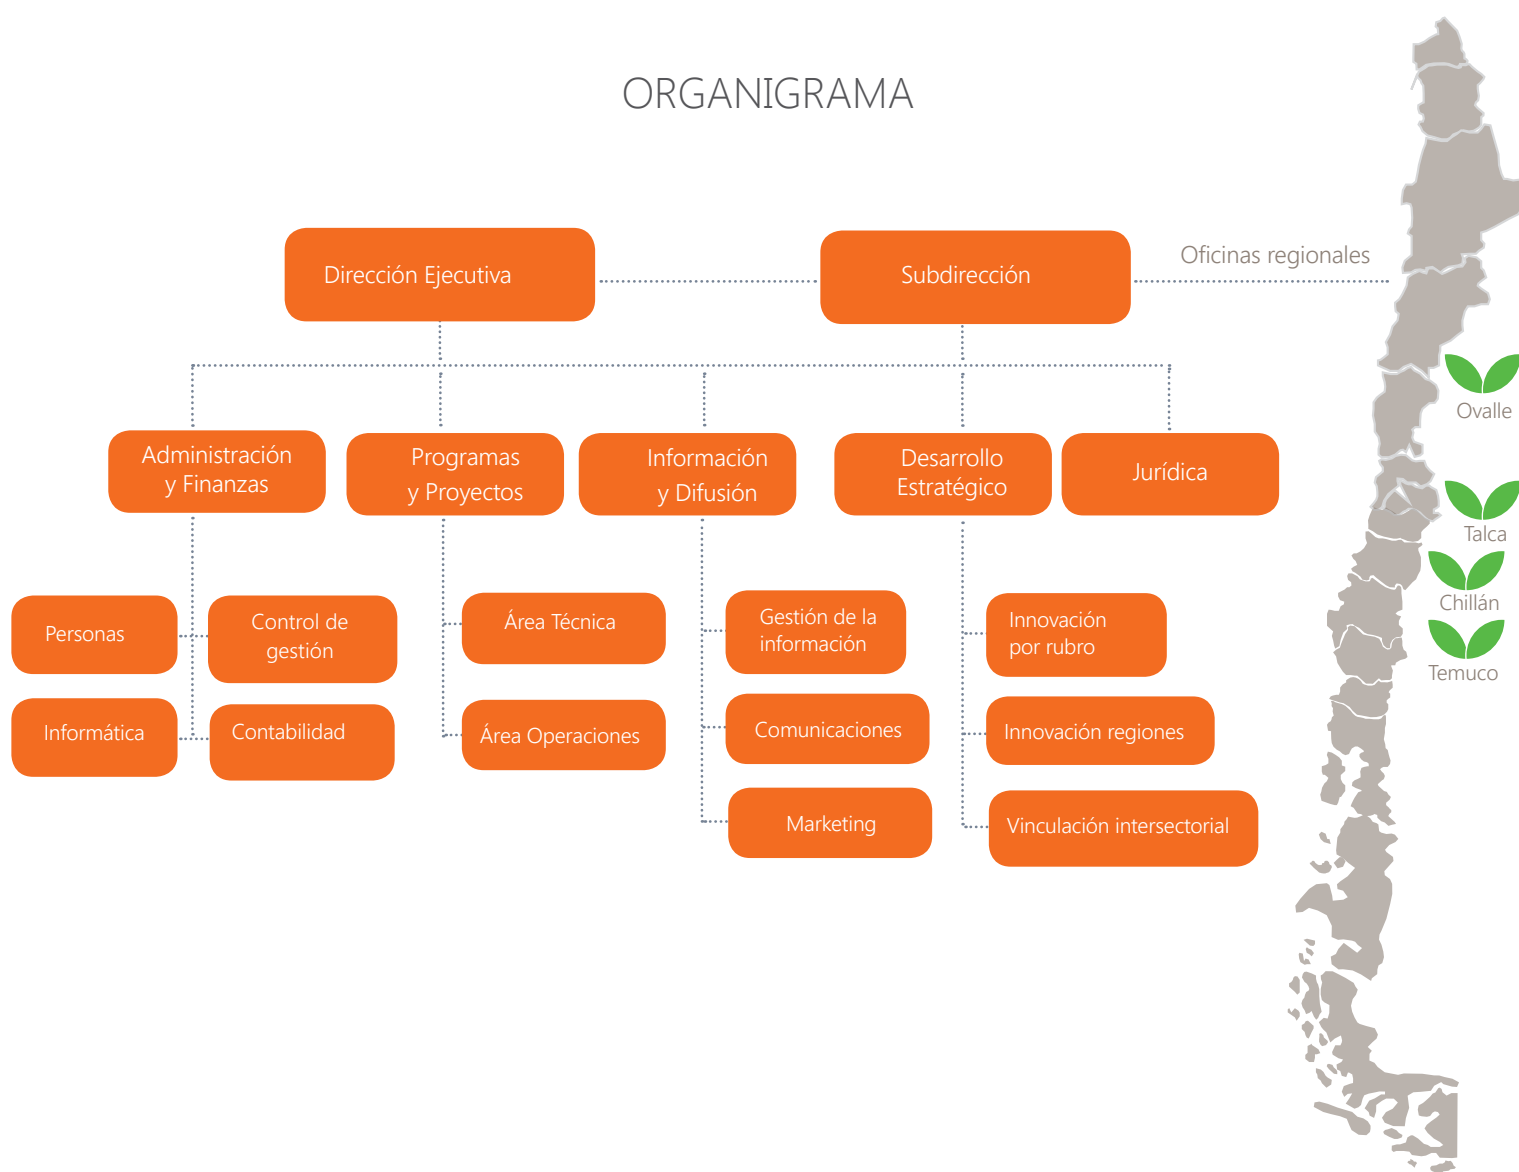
ORGANIGRAMA

Dirección Ejecutiva

Subdirección

Oficinas regionales

Administración y Finanzas

Programas y Proyectos

Información y Difusión

Desarrollo Estratégico

Jurídica

Personas

Control de gestión

Informática

Contabilidad

Área Técnica

Área Operaciones

Gestión de la información

Comunicaciones

Marketing

Innovación por rubro

Innovación regiones

Vinculación intersectorial

Ovalle

Talca

Chillán

Temuco